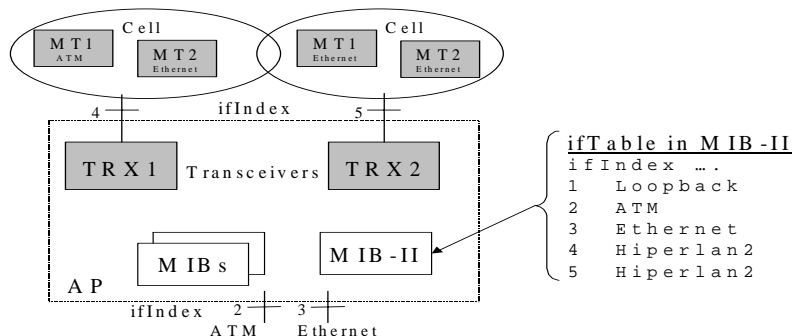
Cell

MT1
ATM

MT2
Ethernet

Cell

MT1
Ethernet

MT2
Ethernet

4

ifIndex

5

TRX1

Transceivers

TRX2

ifTable in MIB-II
ifIndex ….
1 Loopback
2 ATM
3 Ethernet
4 Hiperlan2
5 Hiperlan2

MIBs

MIB-II

AP

ifIndex

2

3

ATM

Ethernet